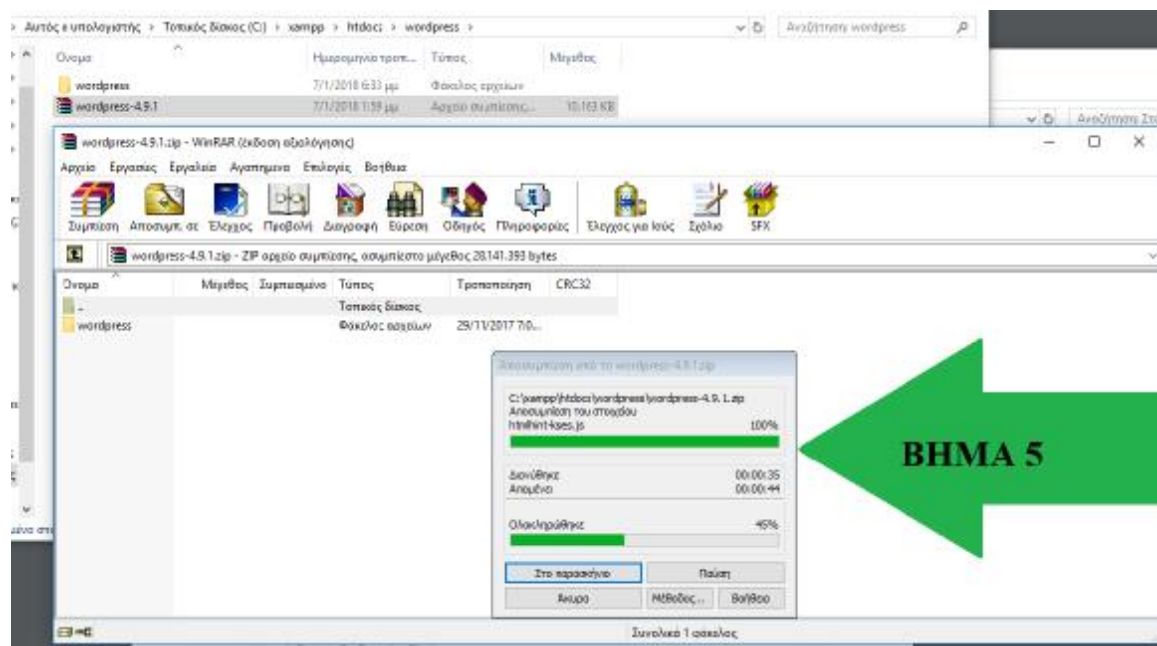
› Αυτός ο υπολογιστής › Τοπικός δίσκος (C:) › xampp › htdocs › wordpress ›

Αναζήτηση wordpress

Όνομα | Ημερομηνία τροπ... | Τύπος | Μέγεθος
wordpress | 7/1/2018 6:33 μμ | Φάκελος αρχείων |
wordpress-4.9.1 | 7/1/2018 1:59 μμ | Αρχείο συμπίεσης... | 10.163 KB

Αναζήτηση Στ

wordpress-4.9.1.zip - WinRAR (έκδοση αξιολόγησης)

Αρχείο Εργασίες Εργαλεία Αγαπημένα Επιλογές Βοήθεια

Συμπίεση Αποσυμπ. σε Έλεγχος Προβολή Διαγραφή Εύρεση Οδηγός Πληροφορίες Έλεγχος για Ιούς Σχόλιο SFX

wordpress-4.9.1.zip - ZIP αρχείο συμπίεσης, ασυμπίεστο μέγεθος 28.141.393 bytes

| Όνομα | Μέγεθος | Συμπιεσμένο | Τύπος | Τροποποίηση | CRC32 |
|---|---|---|---|---|---|
| .. | | | Τοπικός δίσκος | | |
| wordpress | | | Φάκελος αρχείων | 29/11/2017 7:0... | |

Αποσυμπίεση από το wordpress-4.9.1.zip

C:\xampp\htdocs\wordpress\wordpress-4.9.1.zip
Αποσυμπίεση του στοιχείου
html\hint-kses.js 100%

Διανύθηκε 00:00:35
Απομένει 00:00:44

Ολοκληρώθηκε 45%

Στο παρασκήνιο | Παύση
Άκυρο | Μέθοδος... | Βοήθεια

BHMA 5

Συνολικά 1 φάκελος